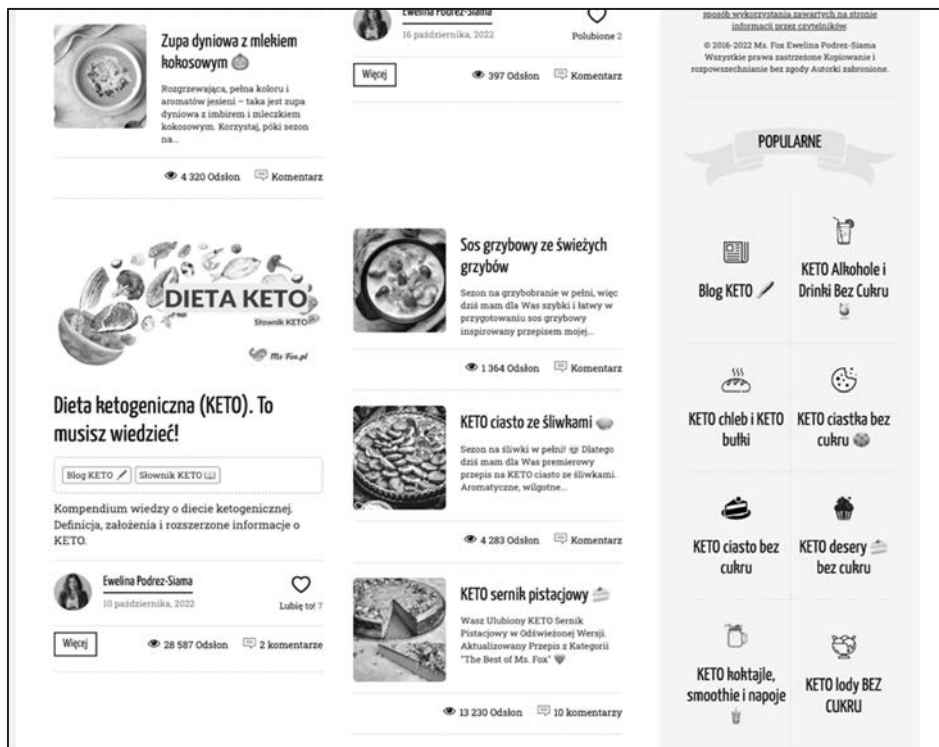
Zupa dyniowa z mlekiem kokosowym

Rozgrzewająca, pełna koloru i aromatów jesieni – taka jest zupa dyniowa z imbirem i mleczkiem kokosowym. Korzystaj, póki sezon na...

4 320 Odsłon Komentarz

DIETA KETO
Słownik KETO
Ms-Fox.pl

Dieta ketogeniczna (KETO). To musisz wiedzieć!

Blog KETO Słownik KETO

Kompendium wiedzy o diecie ketogenicznej. Definicja, założenia i rozszerzone informacje o KETO.

Ewelina Podrez-Siama
10 października, 2022
Lubię to! 7

Więcej 28 587 Odsłon 2 komentarze

Ewelina Podrez-Siama
16 października, 2022
Polubione 2

Więcej 397 Odsłon Komentarz

Sos grzybowy ze świeżych grzybów

Sezon na grzybobranie w pełni, więc dziś mam dla Was szybki i łatwy w przygotowaniu sos grzybowy inspirowany przepisem mojej...

1 364 Odsłon Komentarz

KETO ciasto ze śliwkami

Sezon na śliwki w pełni! Dlatego dziś mam dla Was premierowy przepis na KETO ciasto ze śliwkami. Aromatyczne, wilgotne...

4 283 Odsłon Komentarz

KETO sernik pistacjowy

Wasz Ulubiony KETO Sernik Pistacjowy w Odświeżonej Wersji. Aktualizowany Przepis z Kategorii "The Best of Ms. Fox"

13 230 Odsłon 10 komentarzy

sposób wykorzystania zawartych na stronie informacji przez czytelników.

© 2016-2022 Ms. Fox Ewelina Podrez-Siama Wszystkie prawa zastrzeżone Kopiowanie i rozpowszechnianie bez zgody Autorki zabronione.

POPULARNE

Blog KETO

KETO Alkohole i Drinki Bez Cukru

KETO chleb i KETO bułki

KETO ciastka bez cukru

KETO ciasto bez cukru

KETO desery bez cukru

KETO koktajle, smoothie i napoje

KETO lody BEZ CUKRU